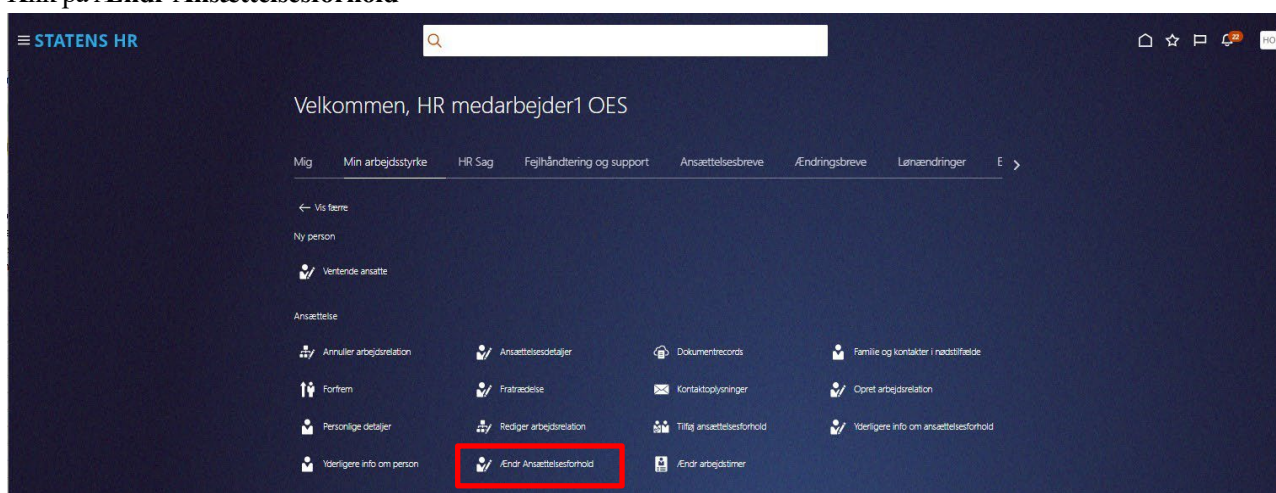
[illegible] på Ændr Ansættelsesforhold

≡ STATENS HR

22 HO

Velkommen, HR medarbejder1 OES

Mig Min arbejdsstyrke HR Sag Fejlhåndtering og support Ansættelsesbreve Ændringsbreve Lønændringer E >

← Vis færre

Ny person

Ventende ansatte

Ansættelse

Annuller arbejdsrelation
Ansættelsesdetaljer
Dokumentrecords
Familie og kontakter i nødstilfælde
Forfrem
Fratrædelse
Kontaktoplysninger
Opret arbejdsrelation
Personlige detaljer
Rediger arbejdsrelation
Tilføj ansættelsesforhold
Yderligere info om ansættelsesforhold
Yderligere info om person
Ændr Ansættelsesforhold
Ændr arbejdstimer